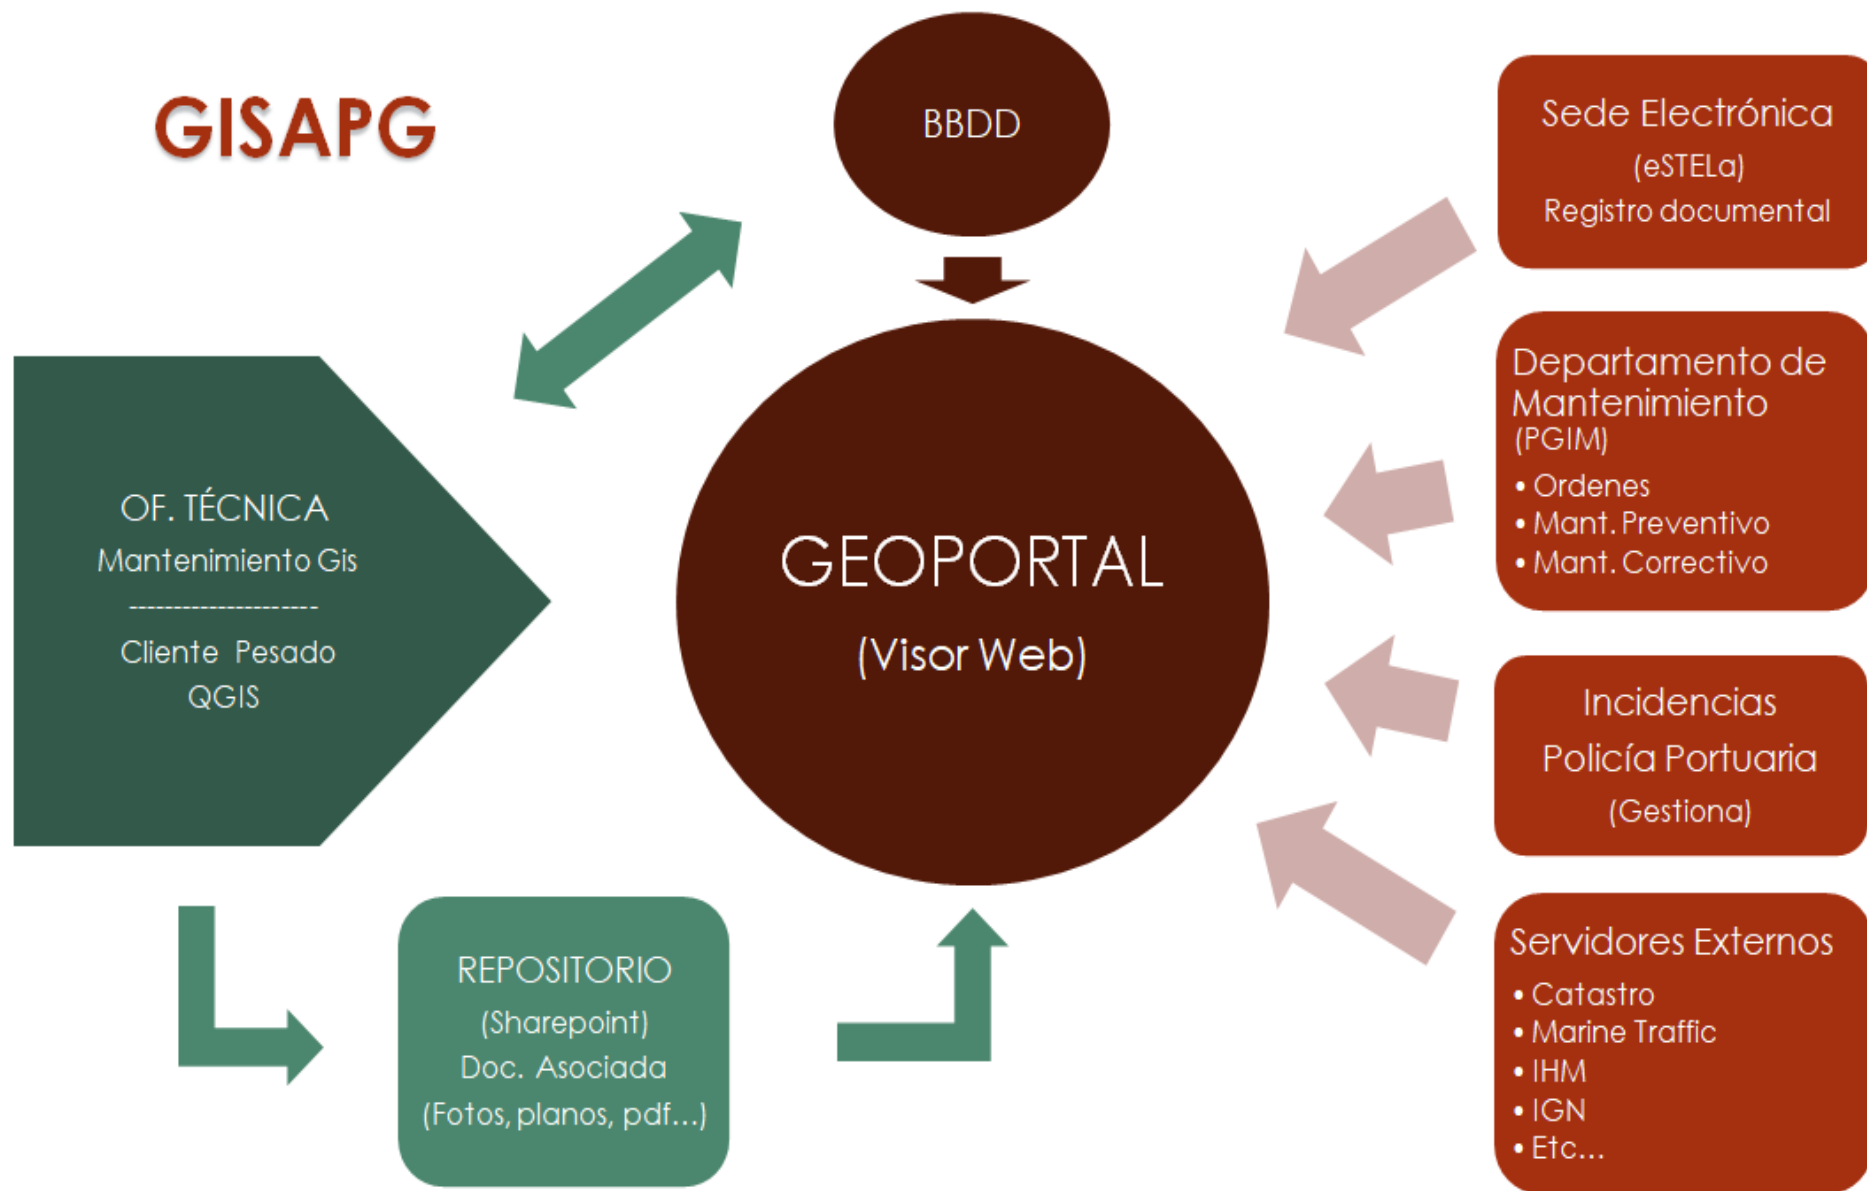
GISAPG

BBDD

Sede Electrónica
(eSTELa)
Registro documental

OF. TÉCNICA
Mantenimiento Gis
--------------------
Cliente Pesado
QGIS

GEOPORTAL
(Visor Web)

Departamento de Mantenimiento
(PGIM)
• Ordenes
• Mant. Preventivo
• Mant. Correctivo

Incidencias
Policía Portuaria
(Gestiona)

REPOSITORIO
(Sharepoint)
Doc. Asociada
(Fotos, planos, pdf...)

Servidores Externos
• Catastro
• Marine Traffic
• IHM
• IGN
• Etc...